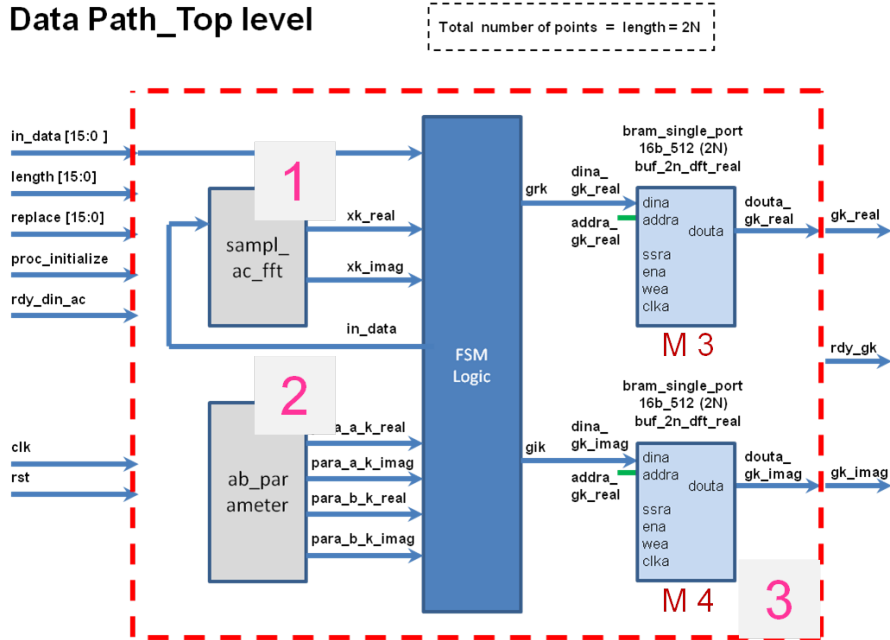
Data Path_Top level

Total number of points = length = 2N

in_data [15:0 ]
length [15:0]
replace [15:0]
proc_initialize
rdy_din_ac
clk
rst

1
sampl_ ac_fft
xk_real
xk_imag
in_data

2
ab_par ameter
para_a_k_real
para_a_k_imag
para_b_k_real
para_b_k_imag

FSM Logic

grk
dina_ gk_real
addra_ gk_real

bram_single_port
16b_512 (2N)
buf_2n_dft_real
dina
addra
douta
ssra
ena
wea
clka
M 3
douta_ gk_real
gk_real

rdy_gk

gik
dina_ gk_imag
addra_ gk_real

bram_single_port
16b_512 (2N)
buf_2n_dft_real
dina
addra
douta
ssra
ena
wea
clka
M 4
douta_ gk_imag
gk_imag

3